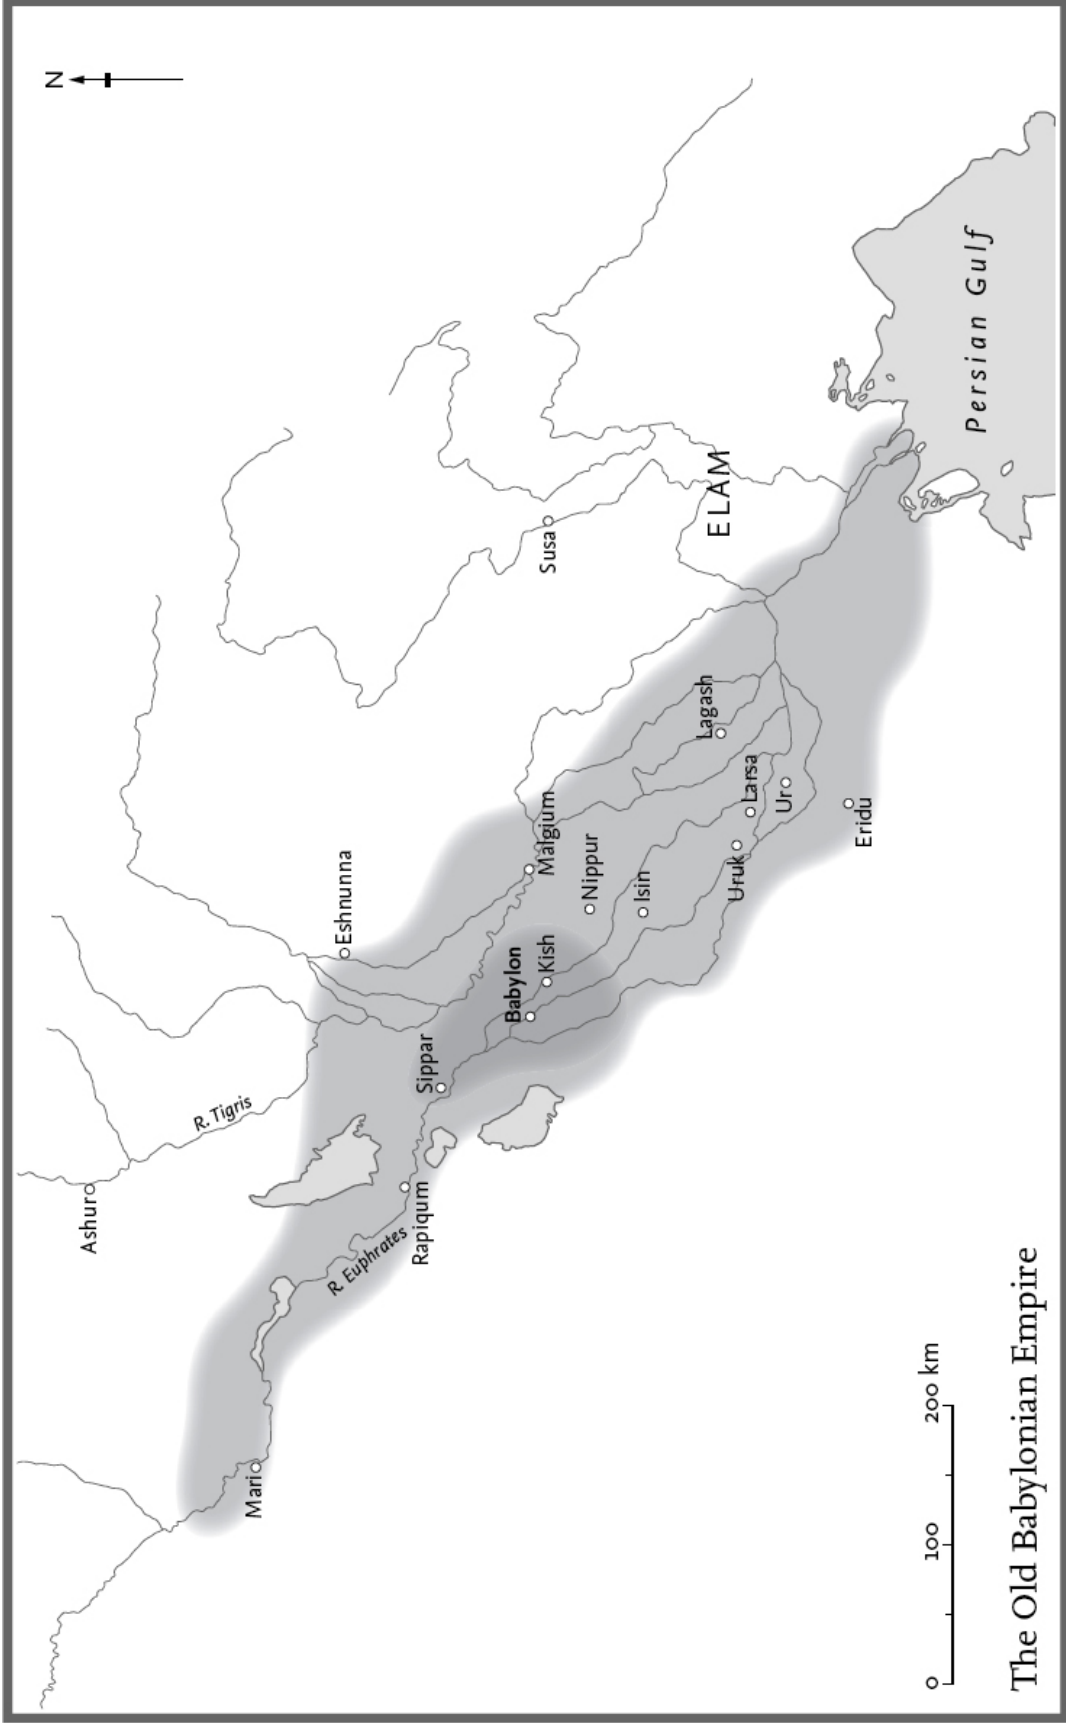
N

Persian Gulf

ELAM

Susa

Lagash

Larsa

Ur

Eridu

Malgium

Nippur

Isin

Uruk

Eshnunna

Kish

Babylon

Sippar

R. Tigris

Ashur

Rapiqum

R. Euphrates

Mari

0 100 200 km

The Old Babylonian Empire